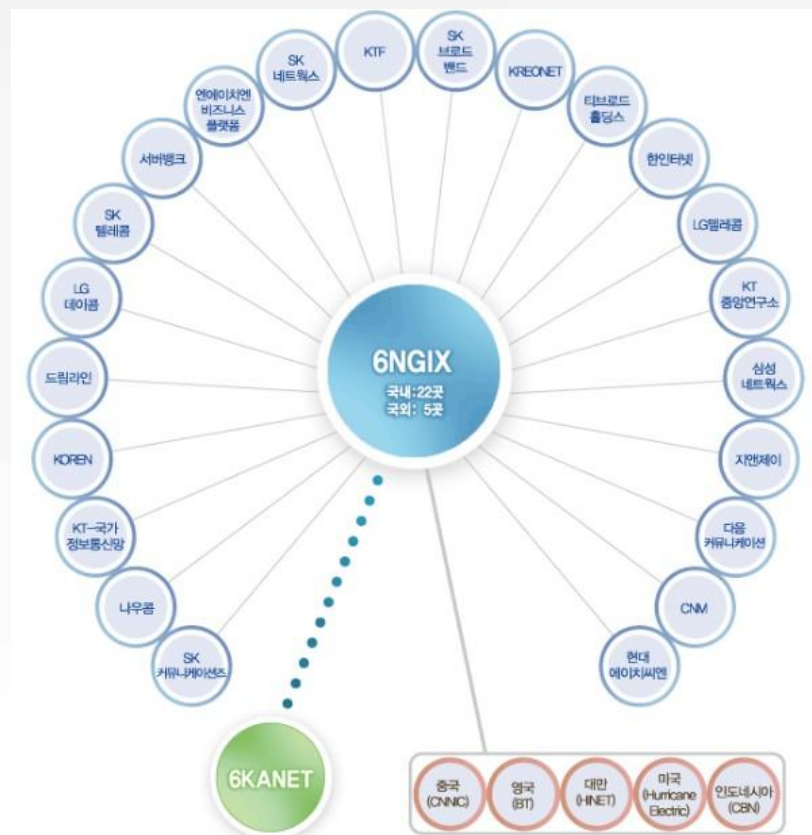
6NGIX
국내:22곳
국외: 5곳

KTF

SK
브로드
밴드

KREONET

티브로드
홀딩스

한인터넷

LG텔레콤

KT
중앙연구소

삼성
네트웍스

지앤제이

다음
커뮤니케이션

CNM

현대
에이치씨엔

SK
커뮤니케이션즈

나우콤

KT-국가
정보통신망

KOREN

드림라인

LG
데이콤

SK
텔레콤

서비뱅크

엔에이치엔
비즈니스
플랫폼

SK
네트웍스

6KANET

중국
(CNNIC)

영국
(BT)

대만
(HINET)

미국
(Hurricane
Electric)

인도네시아
(CBN)